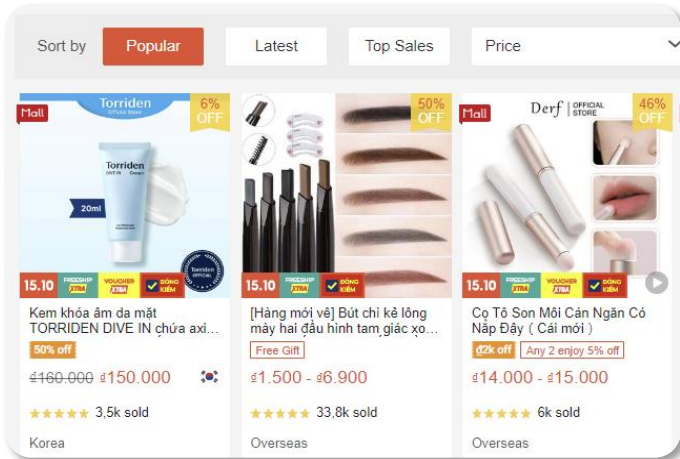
Sort by Popular Latest Top Sales Price

Mall
Torriden
6% OFF
Torriden DIVE-IN
20ml
15.10 FREESHIP XTRA VOUCHER XTRA ĐỒNG KIỂM
Kem khóa ẩm da mặt TORRIDEN DIVE IN chứa axi...
50% off
₫160.000 ₫150.000
3,5k sold
Korea

50% OFF
15.10 FREESHIP XTRA VOUCHER XTRA ĐỒNG KIỂM
[Hàng mới về] Bút chì kẻ lông mày hai đầu hình tam giác xọ...
Free Gift
₫1.500 - ₫6.900
33,8k sold
Overseas

Mall
Derf | OFFICIAL STORE
46% OFF
15.10 FREESHIP XTRA VOUCHER XTRA ĐỒNG KIỂM
Cọ Tô Son Môi Cán Ngắn Có Nắp Đậy ( Cái mới )
₫2k off Any 2 enjoy 5% off
₫14.000 - ₫15.000
6k sold
Overseas